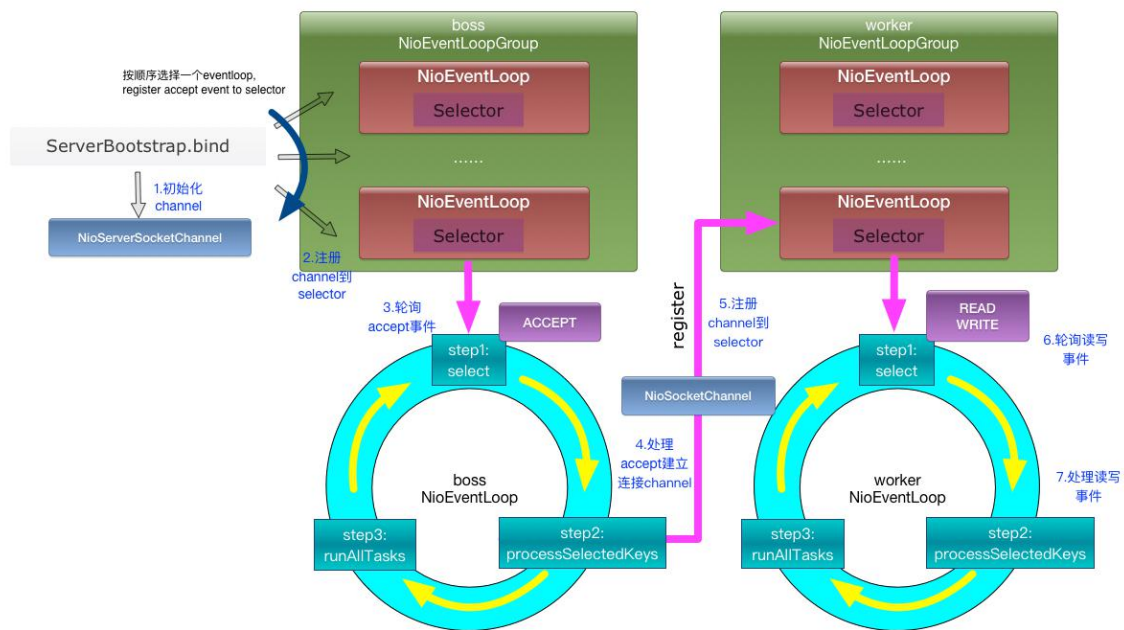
boss
NioEventLoopGroup

NioEventLoop
Selector

......

NioEventLoop
Selector

worker
NioEventLoopGroup

NioEventLoop
Selector

......

NioEventLoop
Selector

按顺序选择一个eventloop, register accept event to selector

ServerBootstrap.bind

1.初始化 channel

NioServerSocketChannel

2.注册 channel到 selector

3.轮询 accept事件

ACCEPT

step1: select

boss
NioEventLoop

step3: runAllTasks

step2: processSelectedKeys

register

5.注册 channel到 selector

NioSocketChannel

4.处理 accept建立 连接channel

READ
WRITE

6.轮询读写 事件

step1: select

worker
NioEventLoop

7.处理读写 事件

step3: runAllTasks

step2: processSelectedKeys